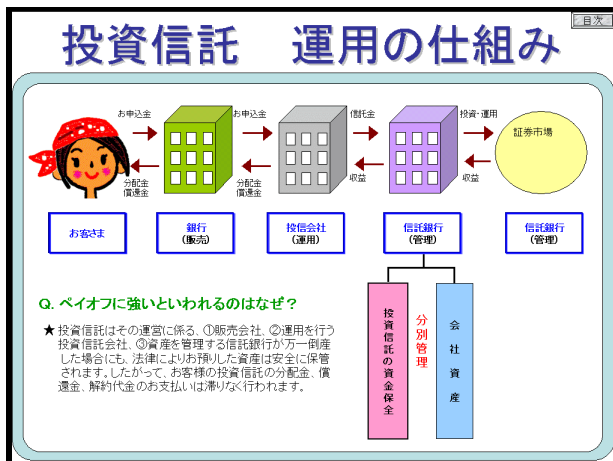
目次

投資信託　運用の仕組み

お申込金

お申込金

信託金

投資・運用

証券市場

分配金
償還金

分配金
償還金

収益

収益

お客さま

銀行
（販売）

投信会社
（運用）

信託銀行
（管理）

信託銀行
（管理）

Q. ペイオフに強いといわれるのはなぜ？

★ 投資信託はその運営に係る、①販売会社、②運用を行う投資信託会社、③資産を管理する信託銀行が万一倒産した場合にも、法律によりお預りした資産は安全に保管されます。したがって、お客様の投資信託の分配金、償還金、解約代金のお支払いは滞りなく行われます。

投資信託の資金保全

分別管理

会社資産